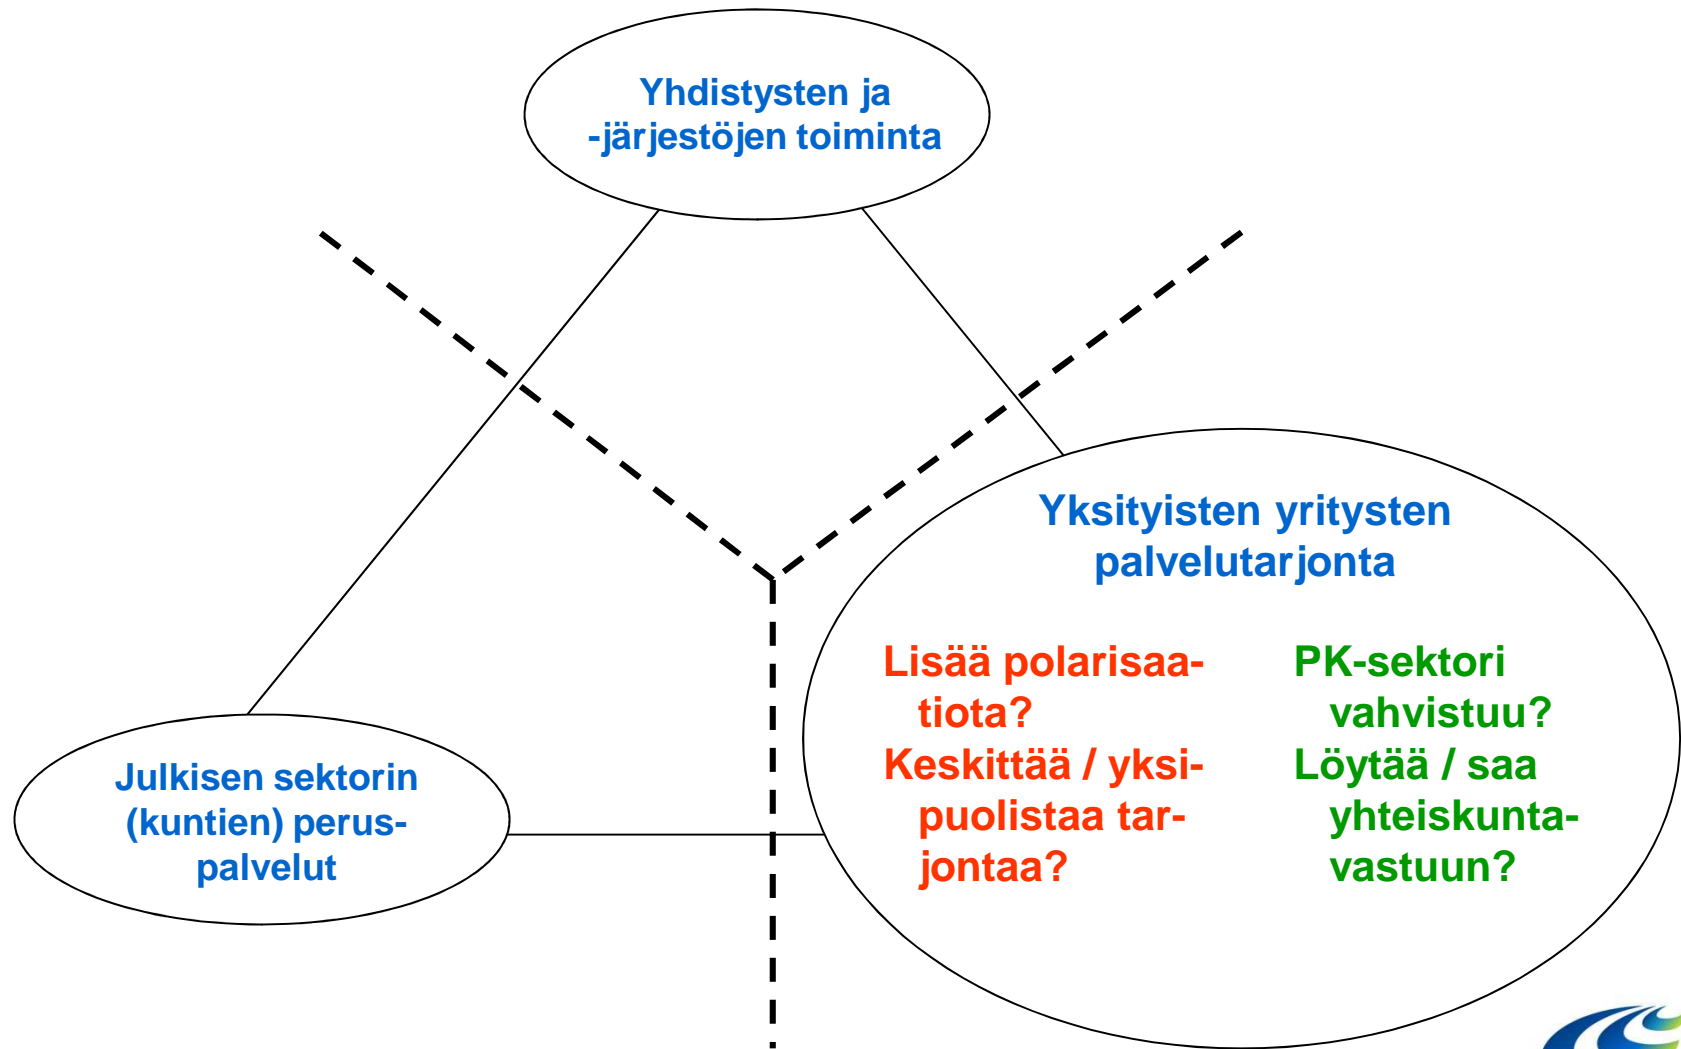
Yhdistysten ja -järjestöjen toiminta

Yksityisten yritysten palvelutarjonta

Lisää polarisaatiota?
Keskittää / yksipuolistaa tarjontaa?

PK-sektori vahvistuu?
Löytää / saa yhteiskuntavastuun?

Julkisen sektorin (kuntien) peruspalvelut